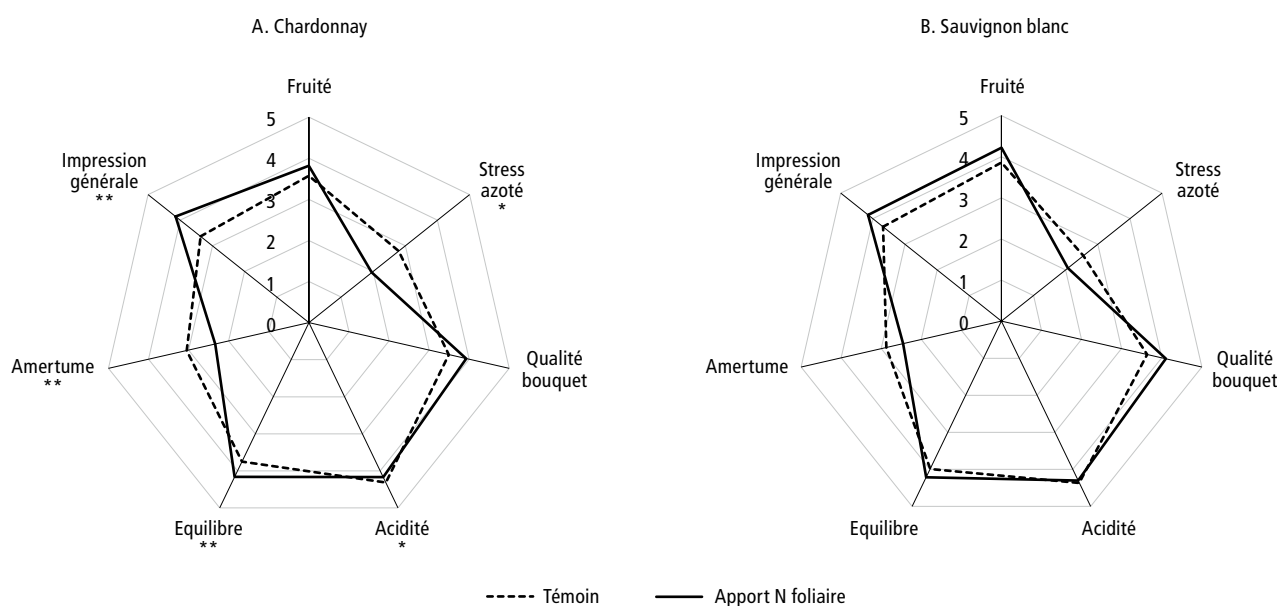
A. Chardonnay

Fruité

5
4
3
2
1
0

Stress azoté
*

Qualité bouquet

Acidité
*

Equilibre
**

Amertume
**

Impression générale
**

B. Sauvignon blanc

Fruité

5
4
3
2
1
0

Stress azoté

Qualité bouquet

Acidité

Equilibre

Amertume

Impression générale

Témoin
Apport N foliaire